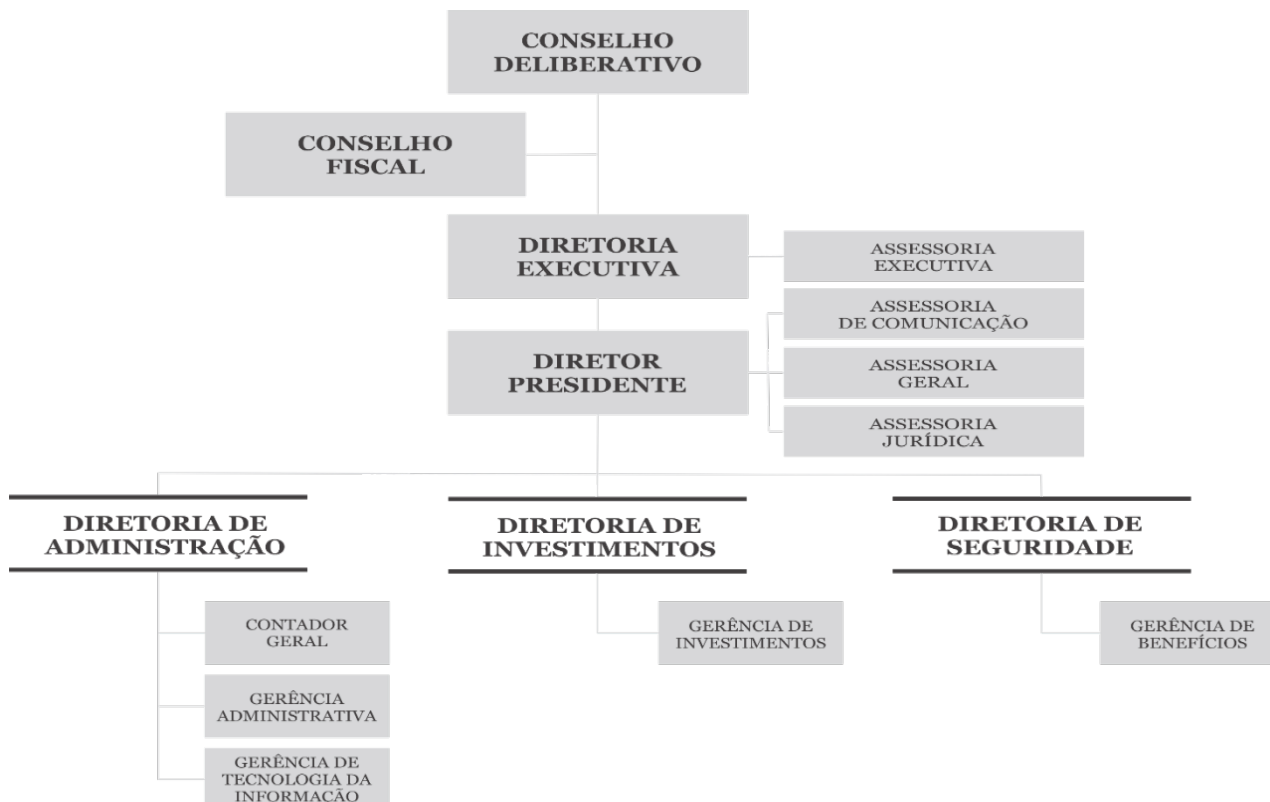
CONSELHO DELIBERATIVO

CONSELHO FISCAL

DIRETORIA EXECUTIVA

ASSESSORIA EXECUTIVA

ASSESSORIA DE COMUNICAÇÃO

DIRETOR PRESIDENTE

ASSESSORIA GERAL

ASSESSORIA JURÍDICA

DIRETORIA DE ADMINISTRAÇÃO

DIRETORIA DE INVESTIMENTOS

DIRETORIA DE SEGURIDADE

CONTADOR GERAL

GERÊNCIA DE INVESTIMENTOS

GERÊNCIA DE BENEFÍCIOS

GERÊNCIA ADMINISTRATIVA

GERÊNCIA DE TECNOLOGIA DA INFORMAÇÃO